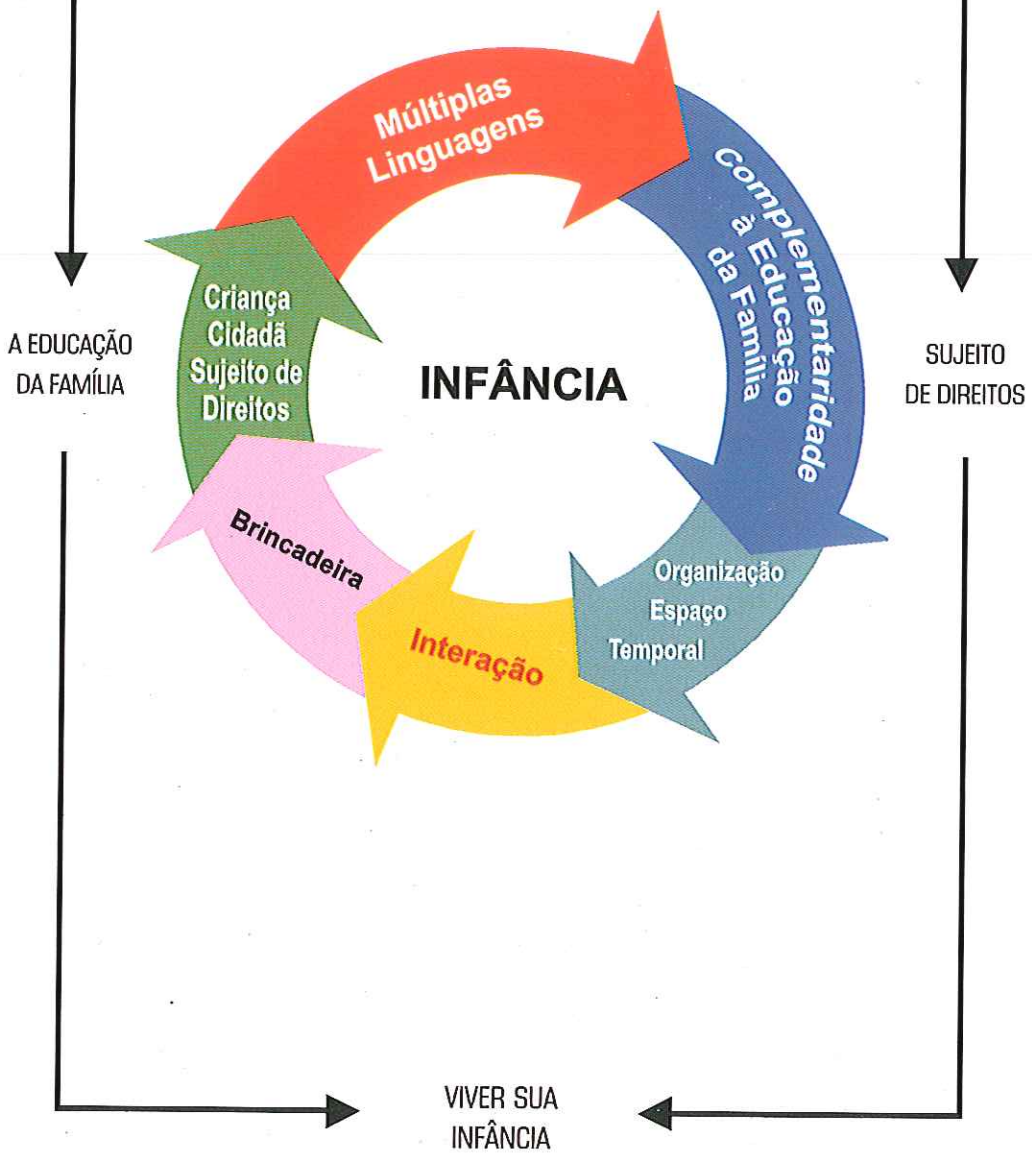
Múltiplas Linguagens

Complementaridade à Educação da Família

Organização Espaço Temporal

Interação

Brincadeira

Criança Cidadã Sujeito de Direitos

INFÂNCIA

A EDUCAÇÃO DA FAMÍLIA

SUJEITO DE DIREITOS

VIVER SUA INFÂNCIA